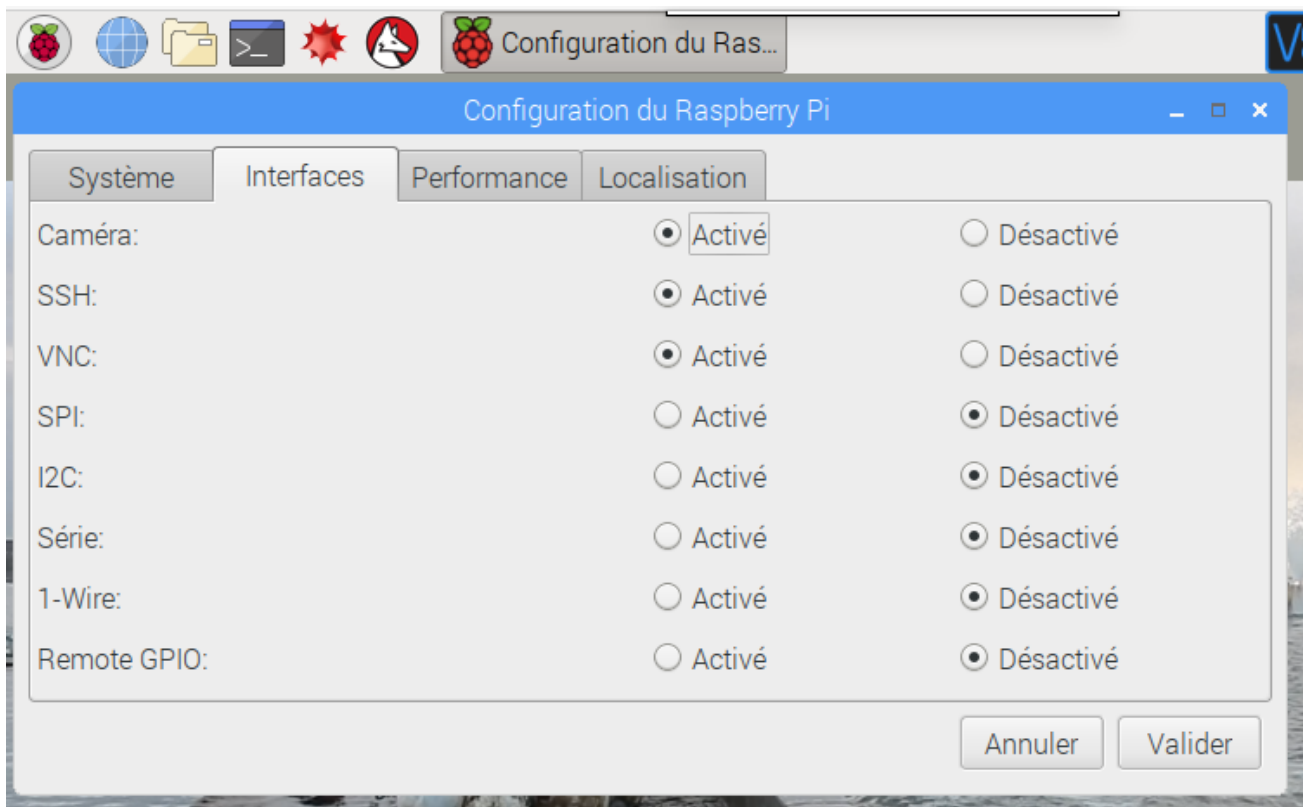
>_ Configuration du Ras...

Configuration du Raspberry Pi

Système | Interfaces | Performance | Localisation

Caméra: Activé Désactivé
SSH: Activé Désactivé
VNC: Activé Désactivé
SPI: Activé Désactivé
I2C: Activé Désactivé
Série: Activé Désactivé
1-Wire: Activé Désactivé
Remote GPIO: Activé Désactivé

Annuler Valider